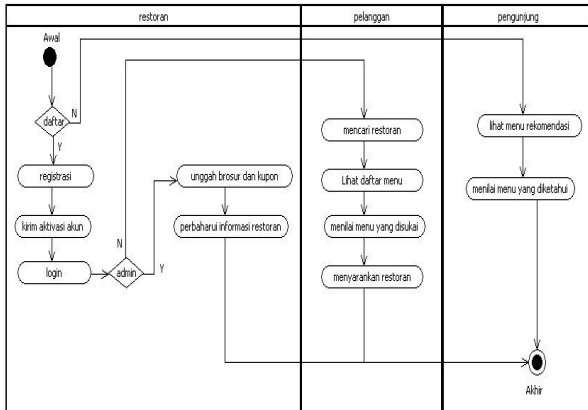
restoran

pelanggan

pengunjung

Awal

daftar

N

Y

registrasi

kirim aktivasi akun

login

N

admin

Y

unggah brosur dan kupon

perbaharui informasi restoran

mencari restoran

Lihat daftar menu

menilai menu yang disukai

menyarankan restoran

lihat menu rekomendasi

menilai menu yang diketahui

Akhir